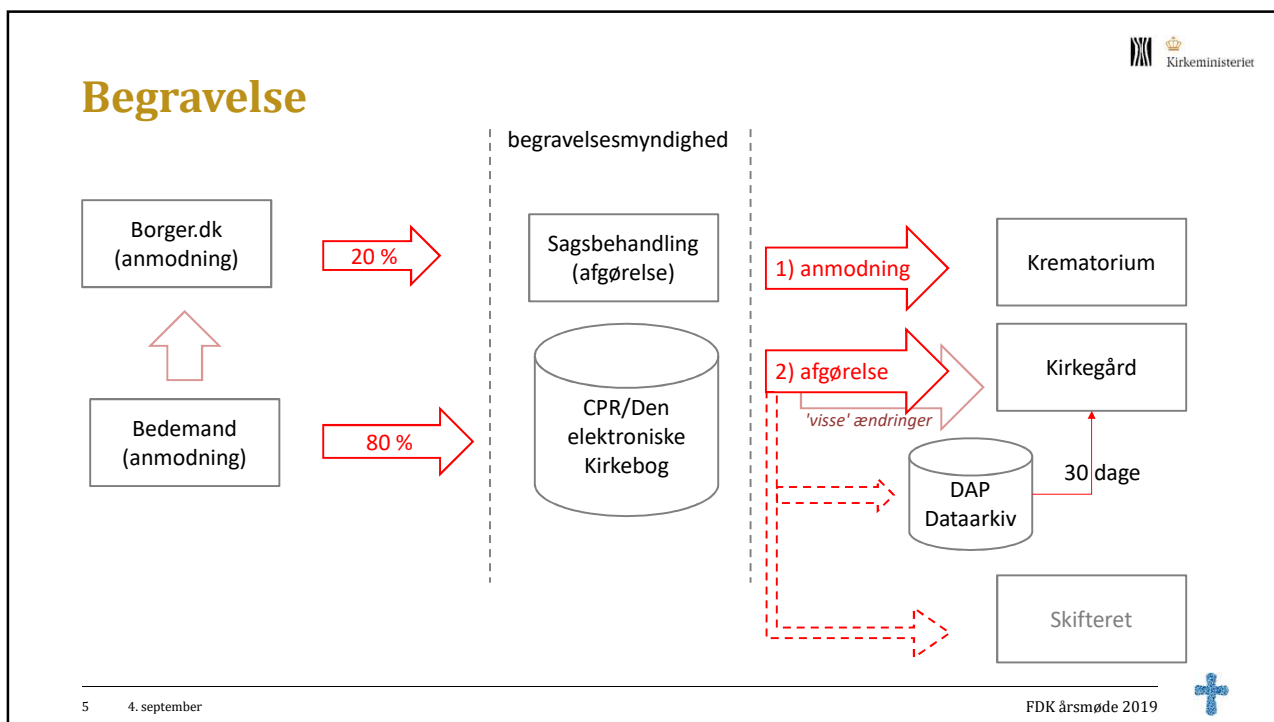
Kirkeministeriet

Begravelse

begravelsesmyndighed

Borger.dk (anmodning)

20 %

Bedemand (anmodning)

80 %

Sagsbehandling (afgørelse)

CPR/Den elektroniske Kirkebog

1) anmodning

2) afgørelse

'visse' ændringer

Krematorium

Kirkegård

DAP Dataarkiv

30 dage

Skifteret

5 4. september

FDK årsmøde 2019